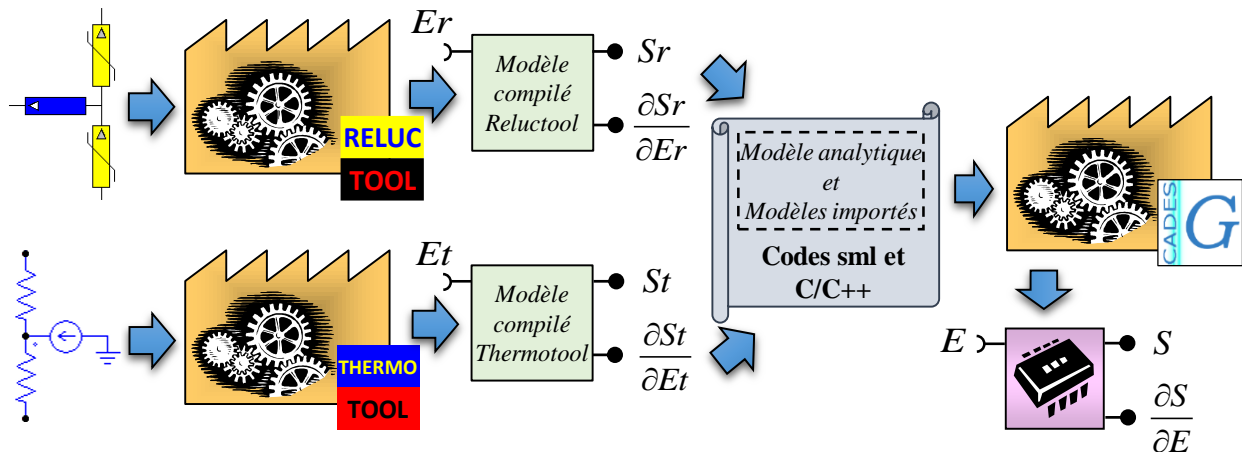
RELUC
TOOL

$Er$

Modèle compilé Reluctool

$Sr$

$\frac{\partial Sr}{\partial Er}$

THERMO
TOOL

$Et$

Modèle compilé Thermotool

$St$

$\frac{\partial St}{\partial Et}$

Modèle analytique et Modèles importés

Codes sml et C/C++

CADES
G

$E$

$S$

$\frac{\partial S}{\partial E}$